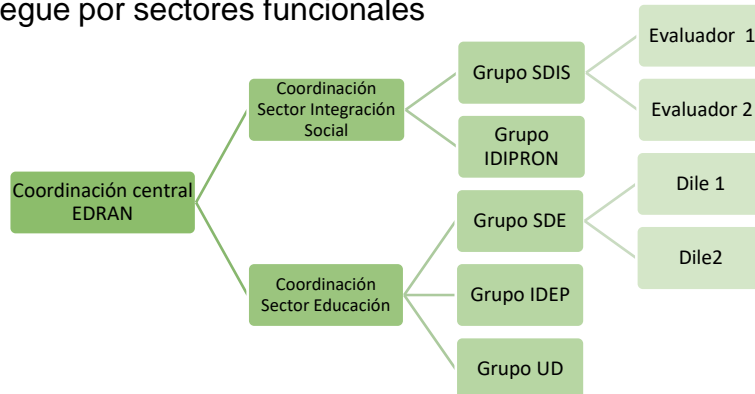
egue por sectores funcionales

Coordinación central EDRAN

Coordinación Sector Integración Social

Grupo SDIS

Evaluador 1

Evaluador 2

Grupo IDIPRON

Coordinación Sector Educación

Grupo SDE

Dile 1

Dile2

Grupo IDEP

Grupo UD